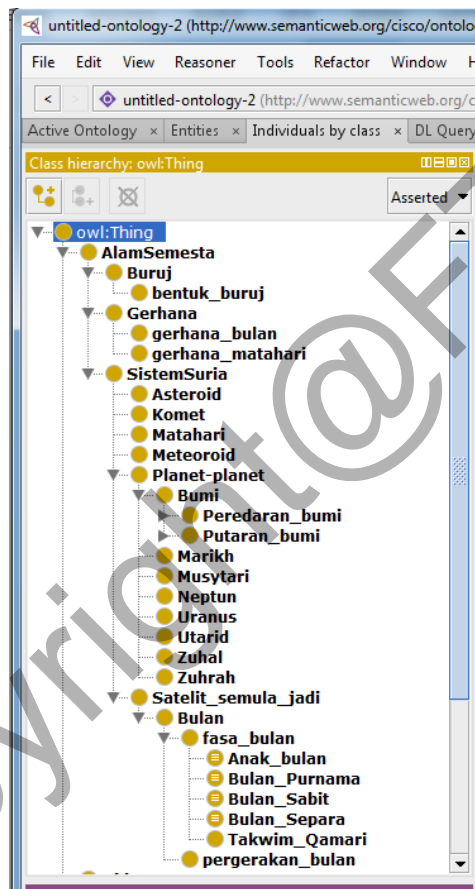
untitled-ontology-2 (http://www.semanticweb.org/cisco/ontolo

File Edit View Reasoner Tools Refactor Window H

untitled-ontology-2 (http://www.semanticweb.org/c

Active Ontology × Entities × Individuals by class × DL Query

Class hierarchy: owl:Thing

Asserted

owl:Thing
AlamSemesta
Buruj
bentuk_buruj
Gerhana
gerhana_bulan
gerhana_matahari
SistemSuria
Asteroid
Komet
Matahari
Meteoroid
Planet-planet
Bumi
Peredaran_bumi
Putaran_bumi
Marikh
Musytari
Neptun
Uranus
Utarid
Zuhal
Zuhrah
Satelit_semula_jadi
Bulan
fasa_bulan
Anak_bulan
Bulan_Purnama
Bulan_Sabit
Bulan_Separa
Takwim_Qamari
pergerakan_bulan

Copyright@F